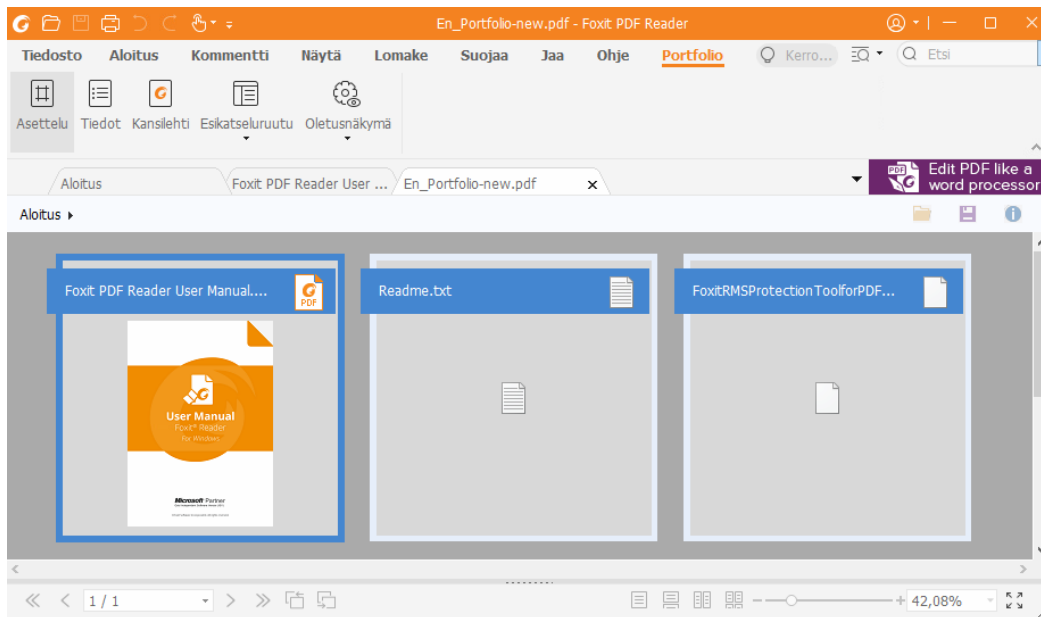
En_Portfolio-new.pdf - Foxit PDF Reader

Tiedosto Aloitus Kommentti Näytä Lomake Suojaa Jaa Ohje Portfolio Kerro... Etsi

Asettelu Tiedot Kansilehti Esikatseluruutu Oletusnäkymä

Aloitus Foxit PDF Reader User ... En_Portfolio-new.pdf

Edit PDF like a word processor

Aloitus

Foxit PDF Reader User Manual....

PDF

User Manual
Foxit® Reader
For Windows

Microsoft Partner

Readme.txt

FoxitRMSProtectionToolforPDF...

1 / 1

42,08%